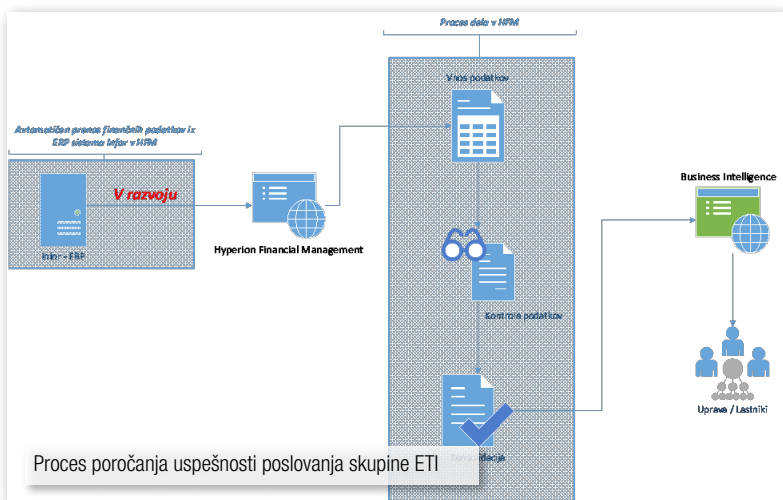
Proces dela v HFM

Vnos podatkov

Avtomatičen prenos finančnih podatkov iz ERP sistema Infor v HFM

V razvoju

Infor - ERP

Hyperion Financial Management

Kontrola podatkov

Business Intelligence

Uprava / Lastniki

Konsolidacija

Proces poročanja uspešnosti poslovanja skupine ETI